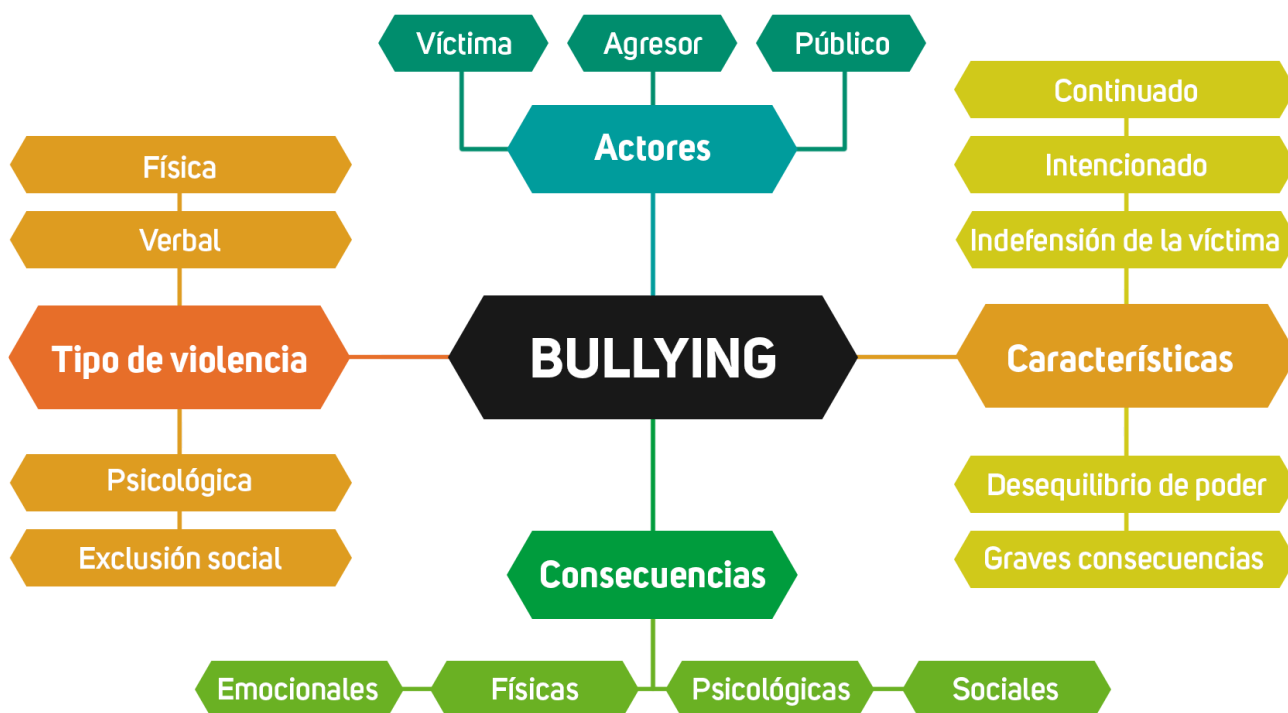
Víctima
Agresor
Público
Actores
Física
Verbal
Tipo de violencia
Psicológica
Exclusión social
BULLYING
Continuado
Intencionado
Indefensión de la víctima
Características
Desequilibrio de poder
Graves consecuencias
Consecuencias
Emocionales
Físicas
Psicológicas
Sociales